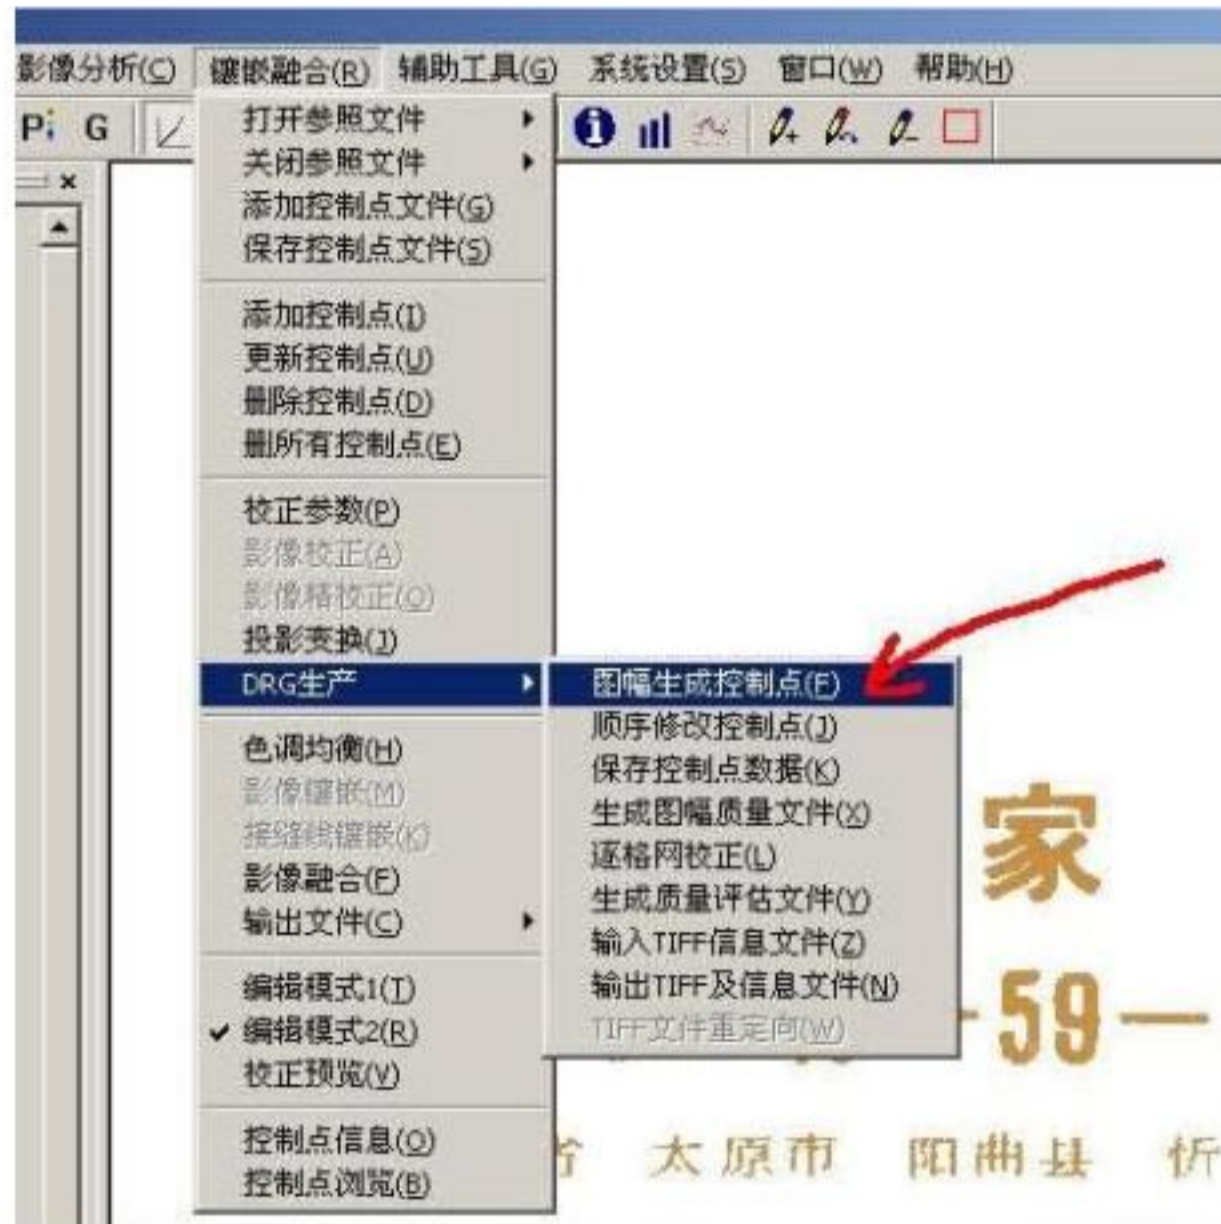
影像分析(C) 镶嵌融合(R) 辅助工具(G) 系统设置(S) 窗口(W) 帮助(H)

P G

打开参照文件
关闭参照文件
添加控制点文件(G)
保存控制点文件(S)

添加控制点(I)
更新控制点(U)
删除控制点(D)
删所有控制点(E)

校正参数(P)
影像校正(A)
影像精校正(O)
投影变换(J)
DRG生产

色调均衡(H)
影像镶嵌(M)
接缝线镶嵌(K)
影像融合(F)
输出文件(C)

编辑模式1(T)
编辑模式2(R)
校正预览(V)

控制点信息(O)
控制点浏览(B)

图幅生成控制点(F)
顺序修改控制点(J)
保存控制点数据(K)
生成图幅质量文件(X)
逐格网校正(L)
生成质量评估文件(Y)
输入TIFF信息文件(Z)
输出TIFF及信息文件(N)
TIFF文件重定向(W)

家

-59—

太原市 阳曲县 忻